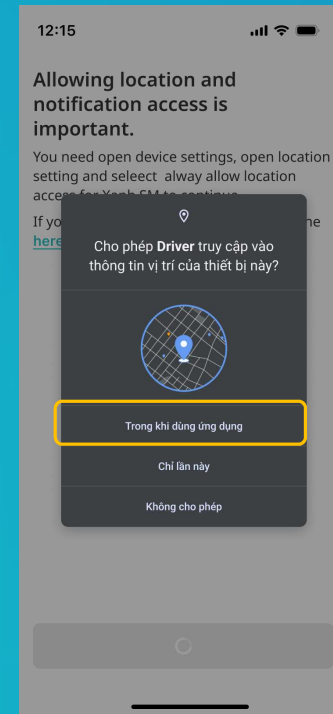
12:15

Allowing location and notification access is important.

You need open device settings, open location setting and seleect alway allow location access for Xanh SM to continue.

If yo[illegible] ne here

Cho phép **Driver** truy cập vào thông tin vị trí của thiết bị này?

Trong khi dùng ứng dụng

Chỉ lần này

Không cho phép